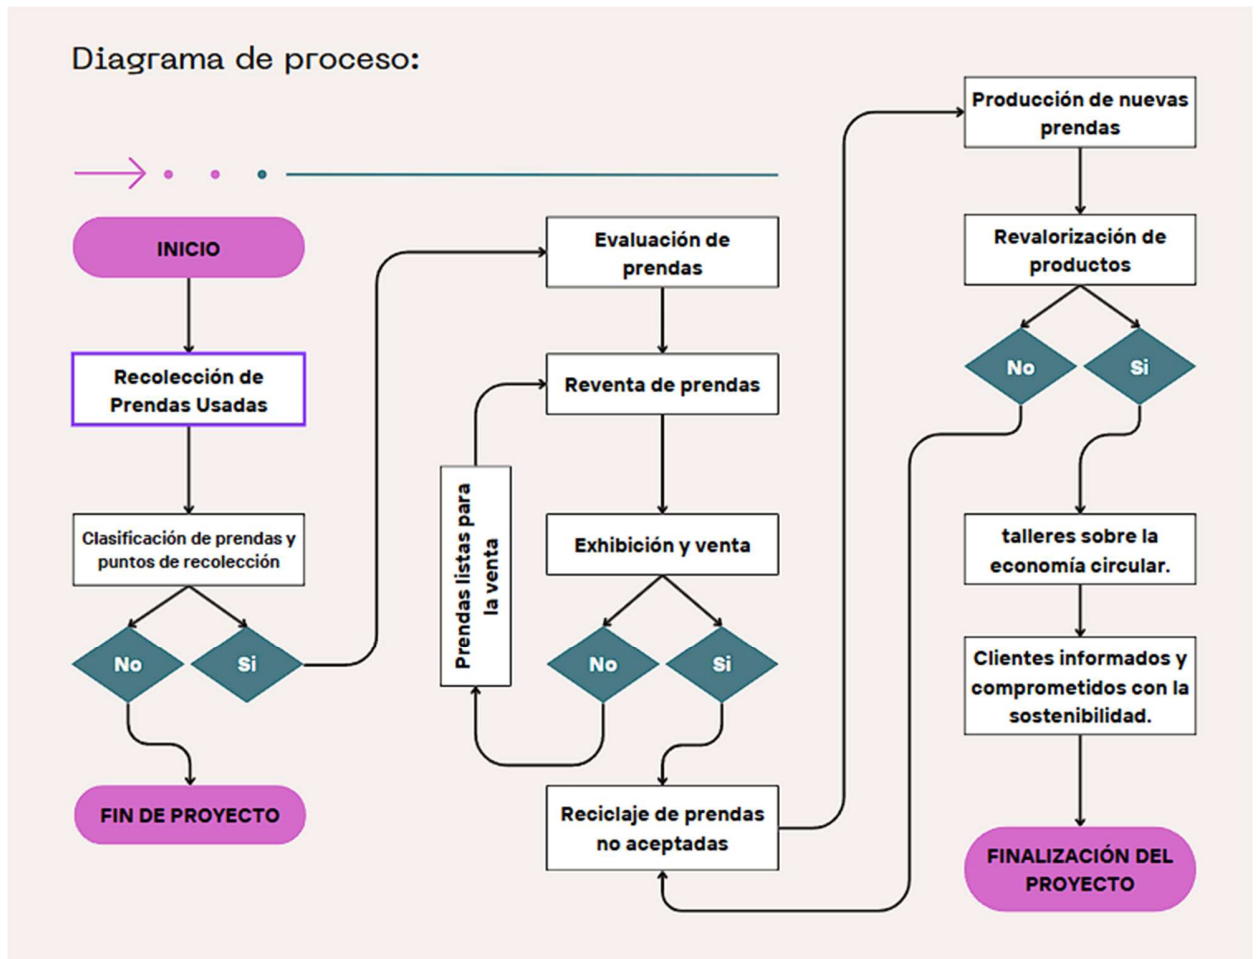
Diagrama de proceso:

INICIO

Recolección de Prendas Usadas

Clasificación de prendas y puntos de recolección

No

Si

FIN DE PROYECTO

Evaluación de prendas

Reventa de prendas

Prendas listas para la venta

Exhibición y venta

No

Si

Reciclaje de prendas no aceptadas

Producción de nuevas prendas

Revalorización de productos

No

Si

talleres sobre la economía circular.

Clientes informados y comprometidos con la sostenibilidad.

FINALIZACIÓN DEL PROYECTO